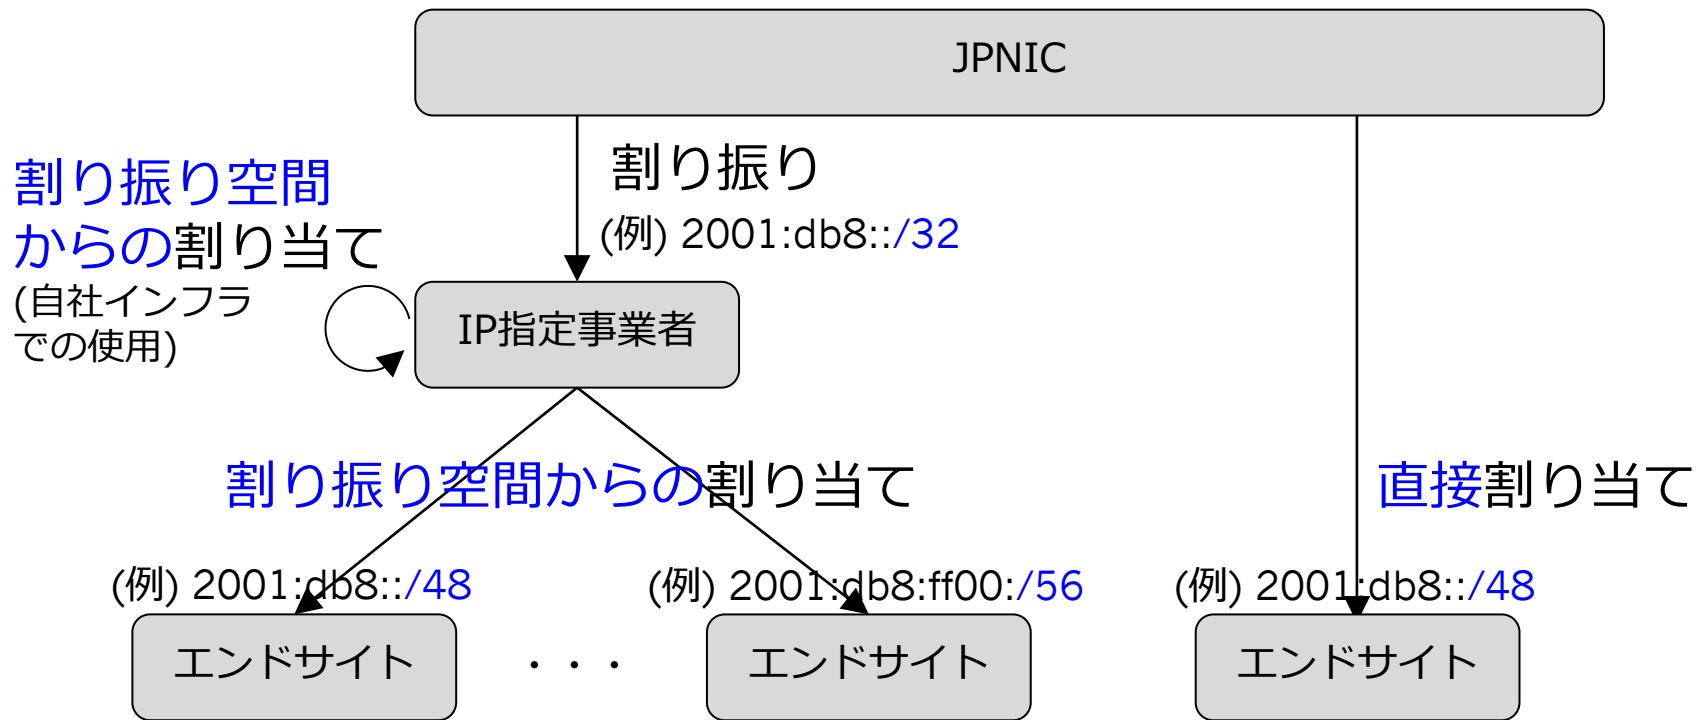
JPNIC

割り振り

(例) 2001:db8::/32

割り振り空間からの割り当て
(自社インフラでの使用)

IP指定事業者

割り振り空間からの割り当て

直接割り当て

(例) 2001:db8::/48

(例) 2001:db8:ff00:/56

(例) 2001:db8::/48

エンドサイト

・・・

エンドサイト

エンドサイト